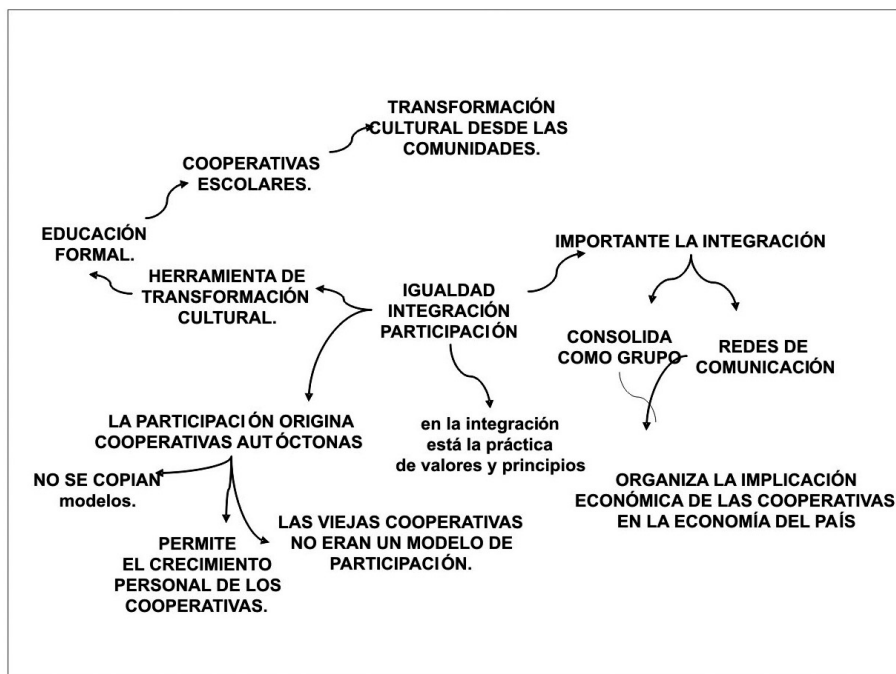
TRANSFORMACIÓN CULTURAL DESDE LAS COMUNIDADES.

COOPERATIVAS ESCOLARES.

EDUCACIÓN FORMAL.

HERRAMIENTA DE TRANSFORMACIÓN CULTURAL.

IGUALDAD INTEGRACIÓN PARTICIPACIÓN

IMPORTANTE LA INTEGRACIÓN

CONSOLIDA COMO GRUPO

REDES DE COMUNICACIÓN

LA PARTICIPACIÓN ORIGINA COOPERATIVAS AUTÓCTONAS

en la integración está la práctica de valores y principios

ORGANIZA LA IMPLICACIÓN ECONÓMICA DE LAS COOPERATIVAS EN LA ECONOMÍA DEL PAÍS

NO SE COPIAN modelos.

PERMITE EL CRECIMIENTO PERSONAL DE LOS COOPERATIVAS.

LAS VIEJAS COOPERATIVAS NO ERAN UN MODELO DE PARTICIPACIÓN.